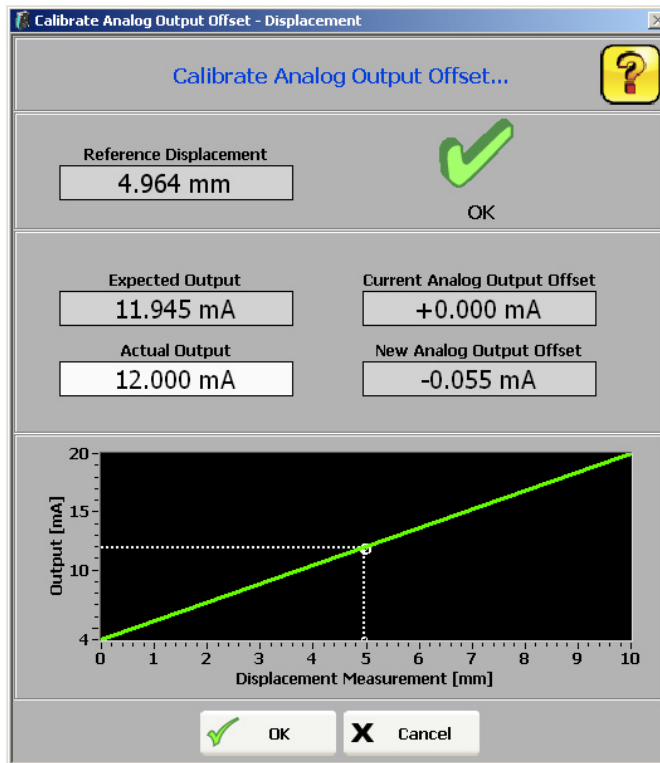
Calibrate Analog Output Offset - Displacement

Calibrate Analog Output Offset...

Reference Displacement
4.964 mm

OK

Expected Output
11.945 mA

Current Analog Output Offset
+0.000 mA

Actual Output
12.000 mA

New Analog Output Offset
-0.055 mA

20
15
10
4
Output [mA]
0 1 2 3 4 5 6 7 8 9 10
Displacement Measurement [mm]

OK
Cancel